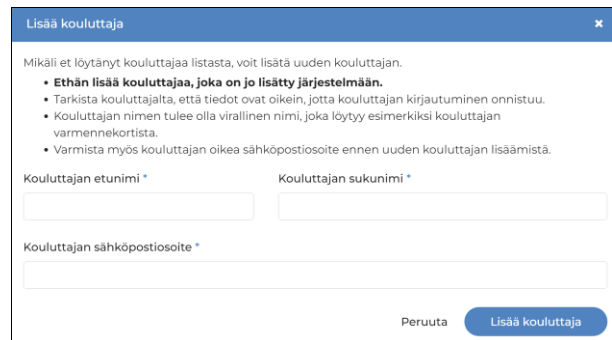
Lisää kouluttaja

×

Mikäli et löytänyt kouluttajaa listasta, voit lisätä uuden kouluttajan.

- **Ethän lisää kouluttajaa, joka on jo lisätty järjestelmään.**
- Tarkista kouluttajalta, että tiedot ovat oikein, jotta kouluttajan kirjautuminen onnistuu.
- Kouluttajan nimen tulee olla virallinen nimi, joka löytyy esimerkiksi kouluttajan varmennekortista.
- Varmista myös kouluttajan oikea sähköpostiosoite ennen uuden kouluttajan lisäämistä.

Kouluttajan etunimi *

Kouluttajan sukunimi *

Kouluttajan sähköpostiosoite *

Peruuta

Lisää kouluttaja